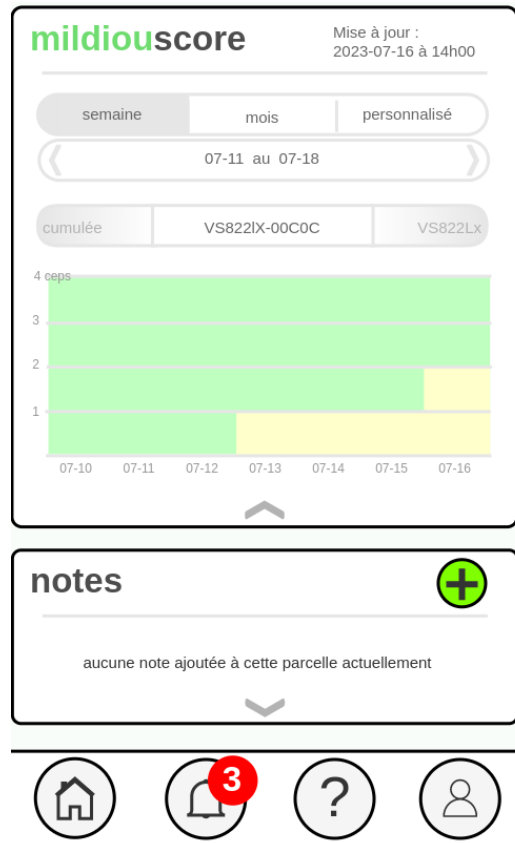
mildiouscore

Mise à jour : 2023-07-16 à 14h00

semaine | mois | personnalisé

07-11 au 07-18

cumulée | VS822lX-00C0C | VS822Lx

4 ceps
3
2
1

07-10 07-11 07-12 07-13 07-14 07-15 07-16

notes

aucune note ajoutée à cette parcelle actuellement

3

?